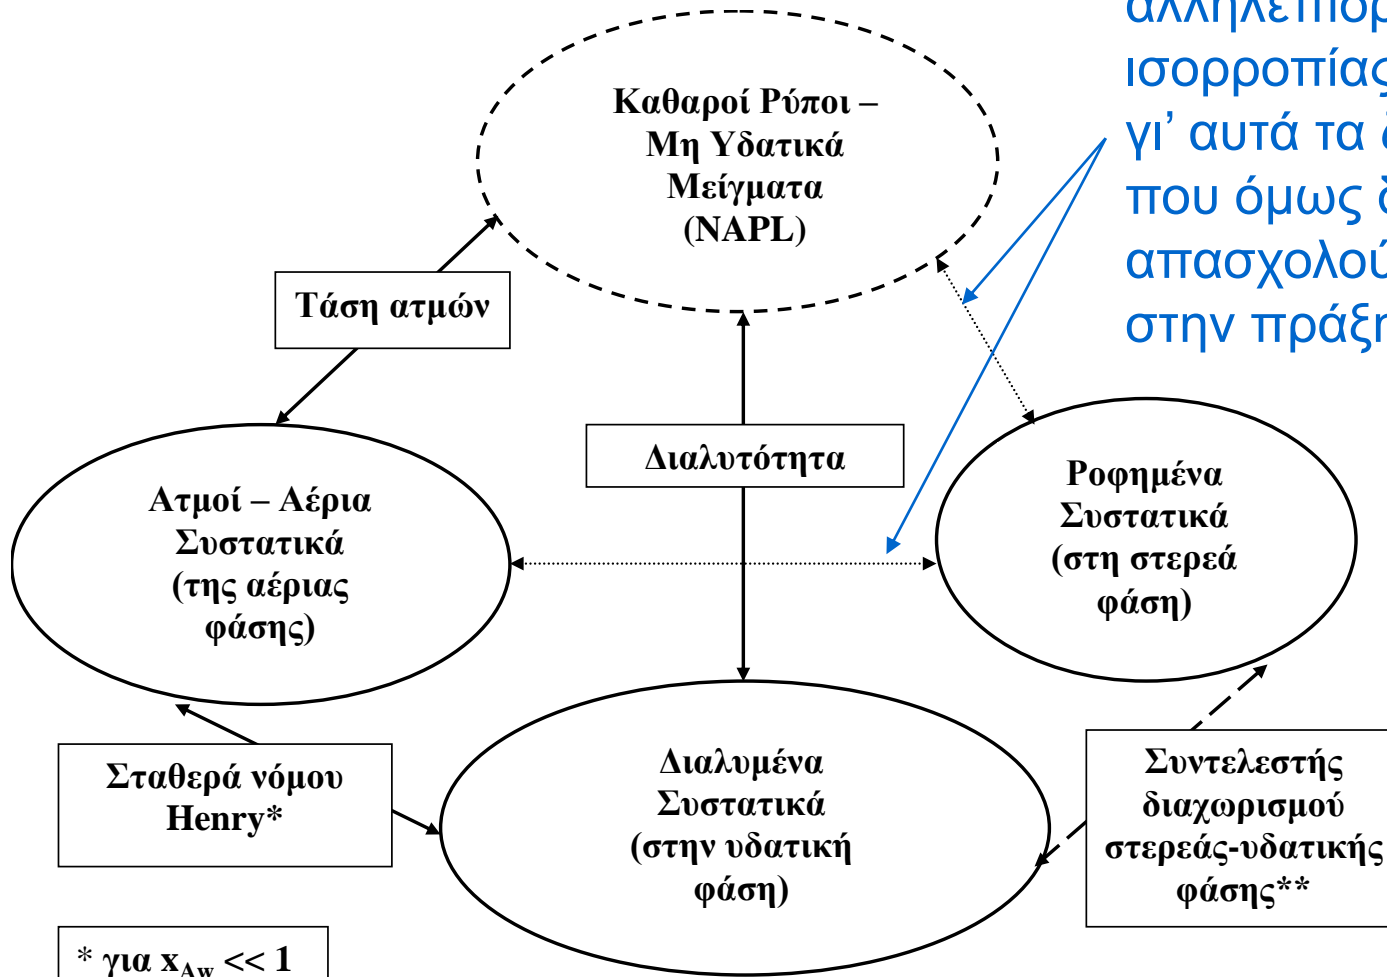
αλληλεπιδρ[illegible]
ισορροπίας
γι' αυτά τα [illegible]
που όμως δ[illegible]
απασχολού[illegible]
στην πράξη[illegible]

Καθαροί Ρύποι – Μη Υδατικά Μείγματα (NAPL)

Τάση ατμών

Διαλυτότητα

Ατμοί – Αέρια Συστατικά (της αέριας φάσης)

Ροφημένα Συστατικά (στη στερεά φάση)

Σταθερά νόμου Henry*

Διαλυμένα Συστατικά (στην υδατική φάση)

Συντελεστής διαχωρισμού στερεάς-υδατικής φάσης**

* για $x_{Aw} << 1$